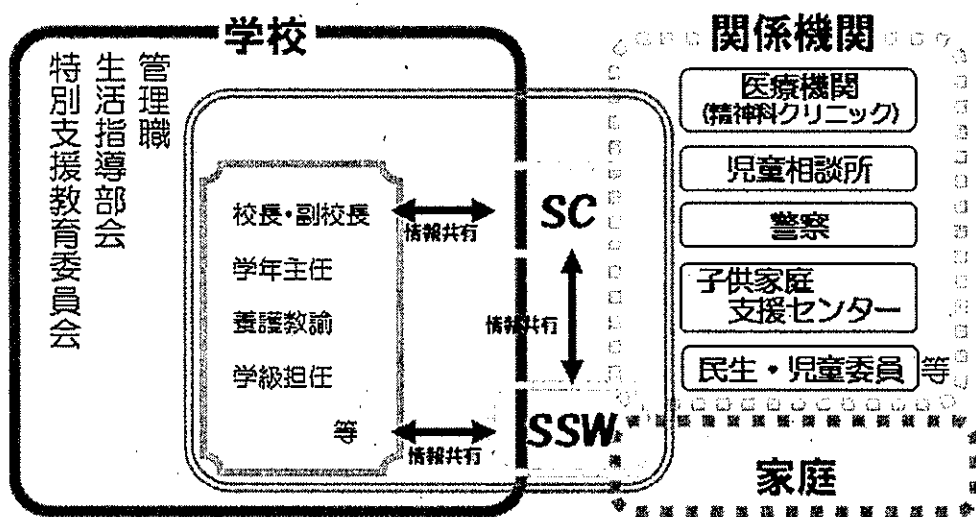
学校

管理職
生活指導部会
特別支援教育委員会

校長・副校長
学年主任
養護教諭
学級担任
等

情報共有
情報共有
情報共有

SC
SSW

関係機関

医療機関
(精神科クリニック)

児童相談所

警察

子供家庭
支援センター

民生・児童委員 等

家庭